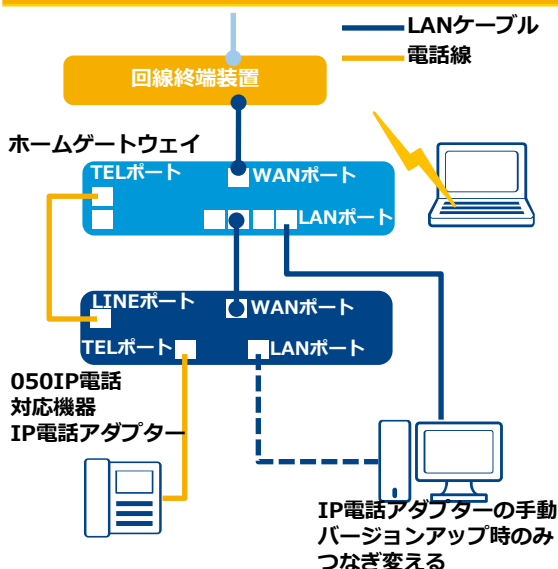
LANケーブル
電話線
回線終端装置
ホームゲートウェイ
TELポート
WANポート
LANポート
LINEポート
WANポート
TELポート
LANポート
050IP電話
対応機器
IP電話アダプター
IP電話アダプターの手動
バージョンアップ時のみ
つなぎ変える